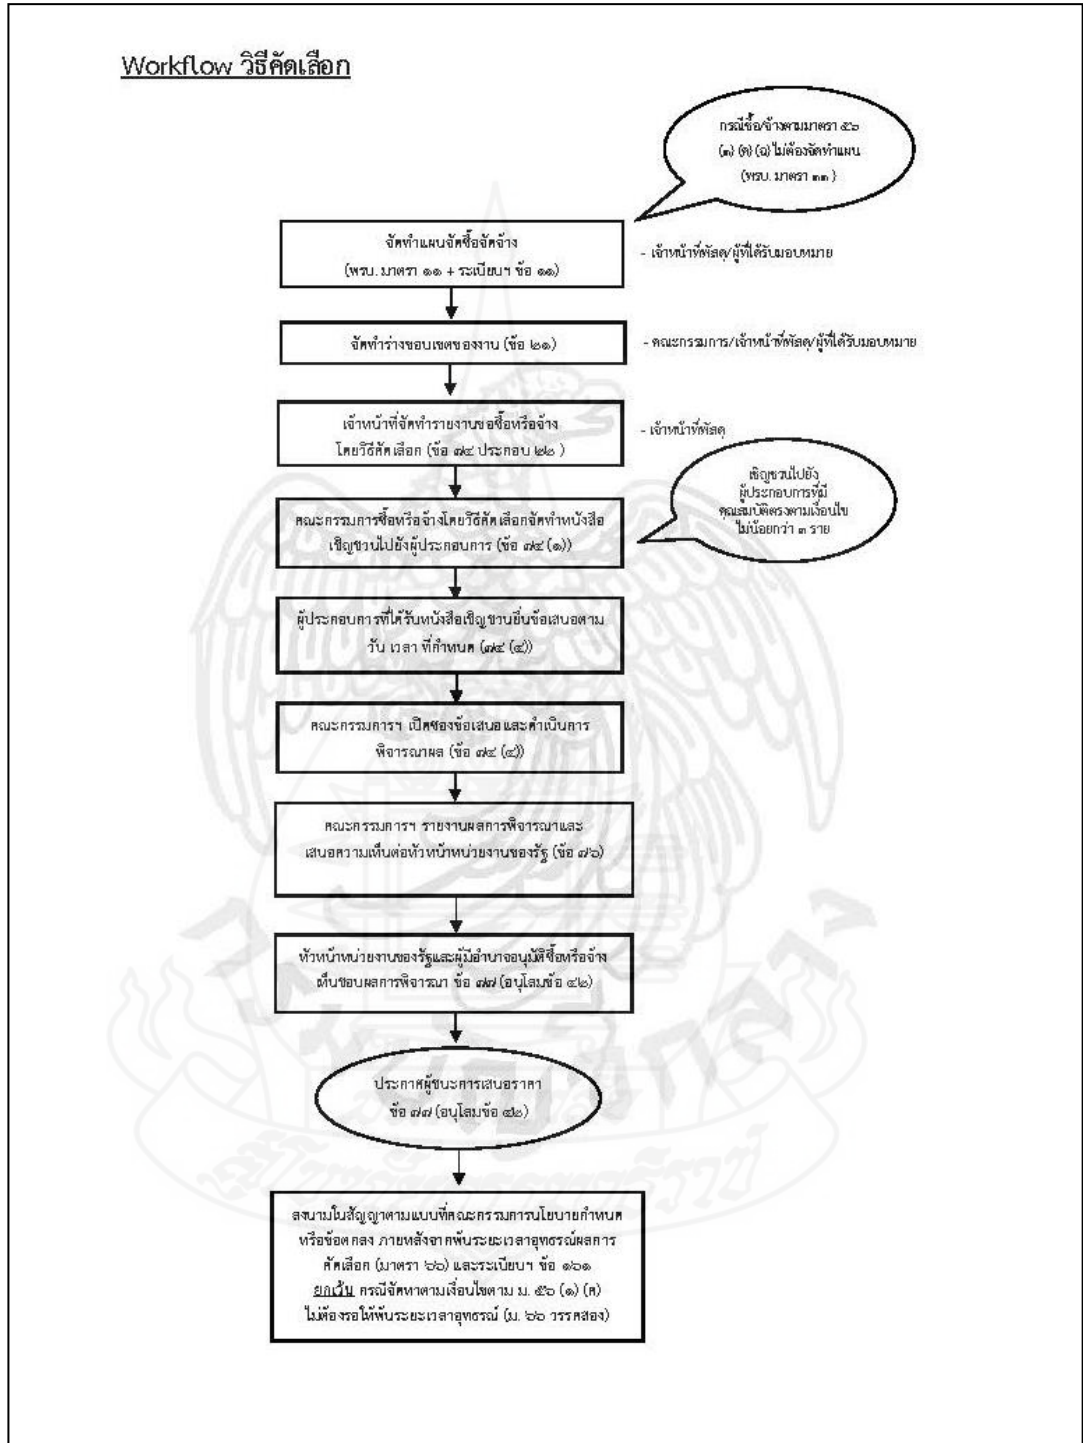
Workflow วิธีคัดเลือก

กรณีซื้อ/จ้างตามมาตรา ๕๖ (๓) (๗) (๘) ไม่ต้องจัดทำแผน (พรบ. มาตรา ๑๓)

จัดทำแผนจัดซื้อจัดจ้าง (พรบ. มาตรา ๑๑ + ระเบียบฯ ข้อ ๑๑)

- เจ้าหน้าที่พัสดุ/ผู้ที่ได้รับมอบหมาย

จัดทำร่างขอบเขตของงาน (ข้อ ๒๑)

- คณะกรรมการ/เจ้าหน้าที่พัสดุ/ผู้ที่ได้รับมอบหมาย

เจ้าหน้าที่จัดทำรายงานขอซื้อหรือจ้าง โดยวิธีคัดเลือก (ข้อ ๗๔ ประกอบ ๒๒)

- เจ้าหน้าที่พัสดุ

เชิญชวนไปยังผู้ประกอบการที่มีคุณสมบัติตรงตามเงื่อนไข ไม่น้อยกว่า ๓ ราย

คณะกรรมการซื้อหรือจ้างโดยวิธีคัดเลือกจัดทำหนังสือเชิญชวนไปยังผู้ประกอบการ (ข้อ ๗๔ (๑))

ผู้ประกอบการที่ได้รับหนังสือเชิญชวนยื่นข้อเสนอตาม วัน เวลา ที่กำหนด (๗๔ (๔))

คณะกรรมการฯ เปิดซองข้อเสนอและดำเนินการพิจารณาผล (ข้อ ๗๔ (๕))

คณะกรรมการฯ รายงานผลการพิจารณาและเสนอความเห็นต่อหัวหน้าหน่วยงานของรัฐ (ข้อ ๗๖)

หัวหน้าหน่วยงานของรัฐและผู้มีอำนาจอนุมัติซื้อหรือจ้าง เห็นชอบผลการพิจารณา ข้อ ๗๗ (อนุโลมข้อ ๔๒)

ประกาศผู้ชนะการเสนอราคา ข้อ ๗๗ (อนุโลมข้อ ๔๒)

ลงนามในสัญญาตามแบบที่คณะกรรมการนโยบายกำหนด หรือข้อตกลง ภายหลังจากพ้นระยะเวลาอุทธรณ์ผลการคัดเลือก (มาตรา ๖๖) และระเบียบฯ ข้อ ๑๖๑ ยกเว้น กรณีจัดหาตามเงื่อนไขตาม ม. ๕๖ (๑) (ค) ไม่ต้องรอให้พ้นระยะเวลาอุทธรณ์ (ม. ๖๖ วรรคสอง)